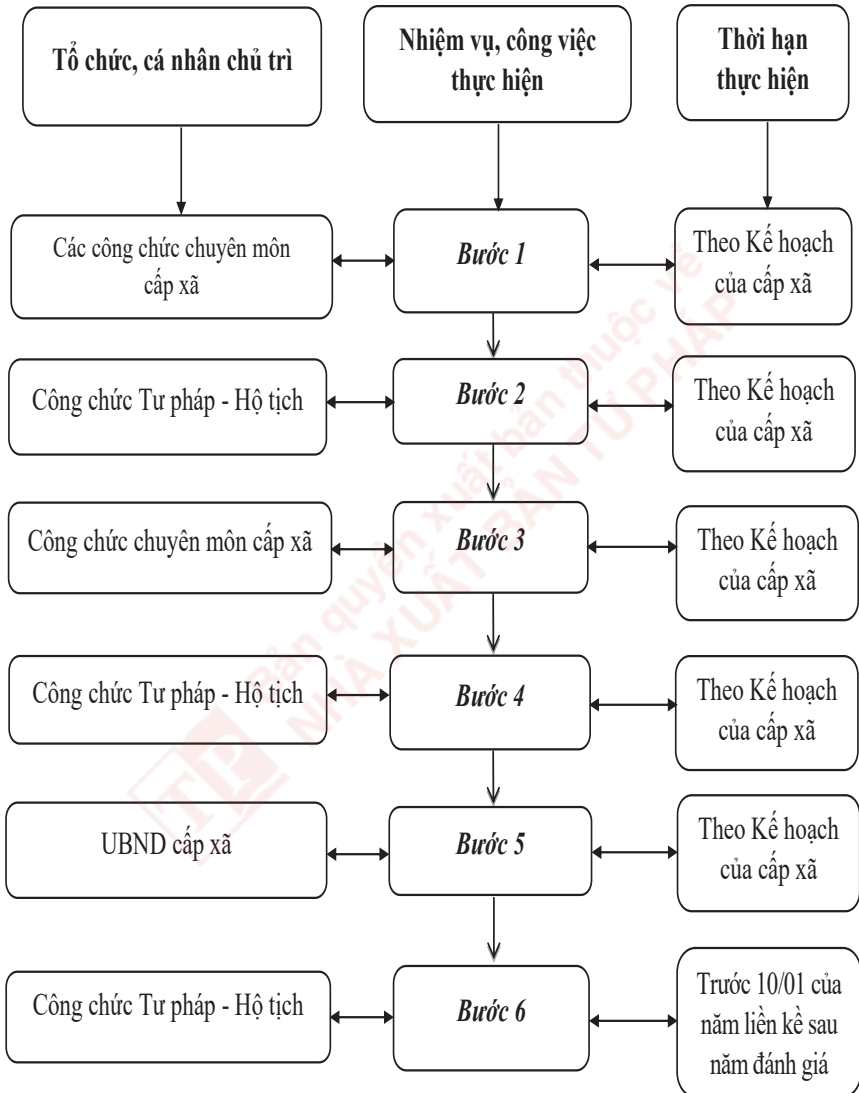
Tổ chức, cá nhân chủ trì

Nhiệm vụ, công việc thực hiện

Thời hạn thực hiện

Các công chức chuyên môn cấp xã

Bước 1

Theo Kế hoạch của cấp xã

Công chức Tư pháp - Hộ tịch

Bước 2

Theo Kế hoạch của cấp xã

Công chức chuyên môn cấp xã

Bước 3

Theo Kế hoạch của cấp xã

Công chức Tư pháp - Hộ tịch

Bước 4

Theo Kế hoạch của cấp xã

UBND cấp xã

Bước 5

Theo Kế hoạch của cấp xã

Công chức Tư pháp - Hộ tịch

Bước 6

Trước 10/01 của năm liền kề sau năm đánh giá

Bản quyền xuất bản thuộc về NHÀ XUẤT BẢN TƯ PHÁP